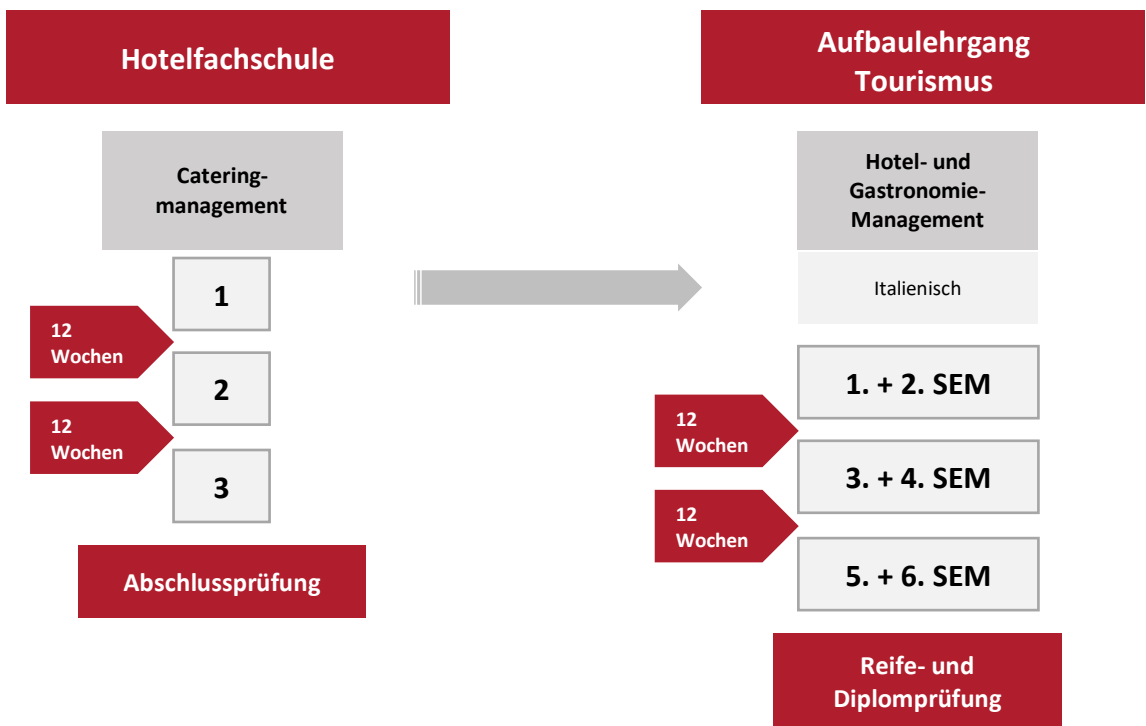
Hotelfachschule

Cateringmanagement

1

12 Wochen

2

12 Wochen

3

Abschlussprüfung

Aufbaulehrgang Tourismus

Hotel- und Gastronomie-Management

Italienisch

1. + 2. SEM

12 Wochen

3. + 4. SEM

12 Wochen

5. + 6. SEM

Reife- und Diplomprüfung